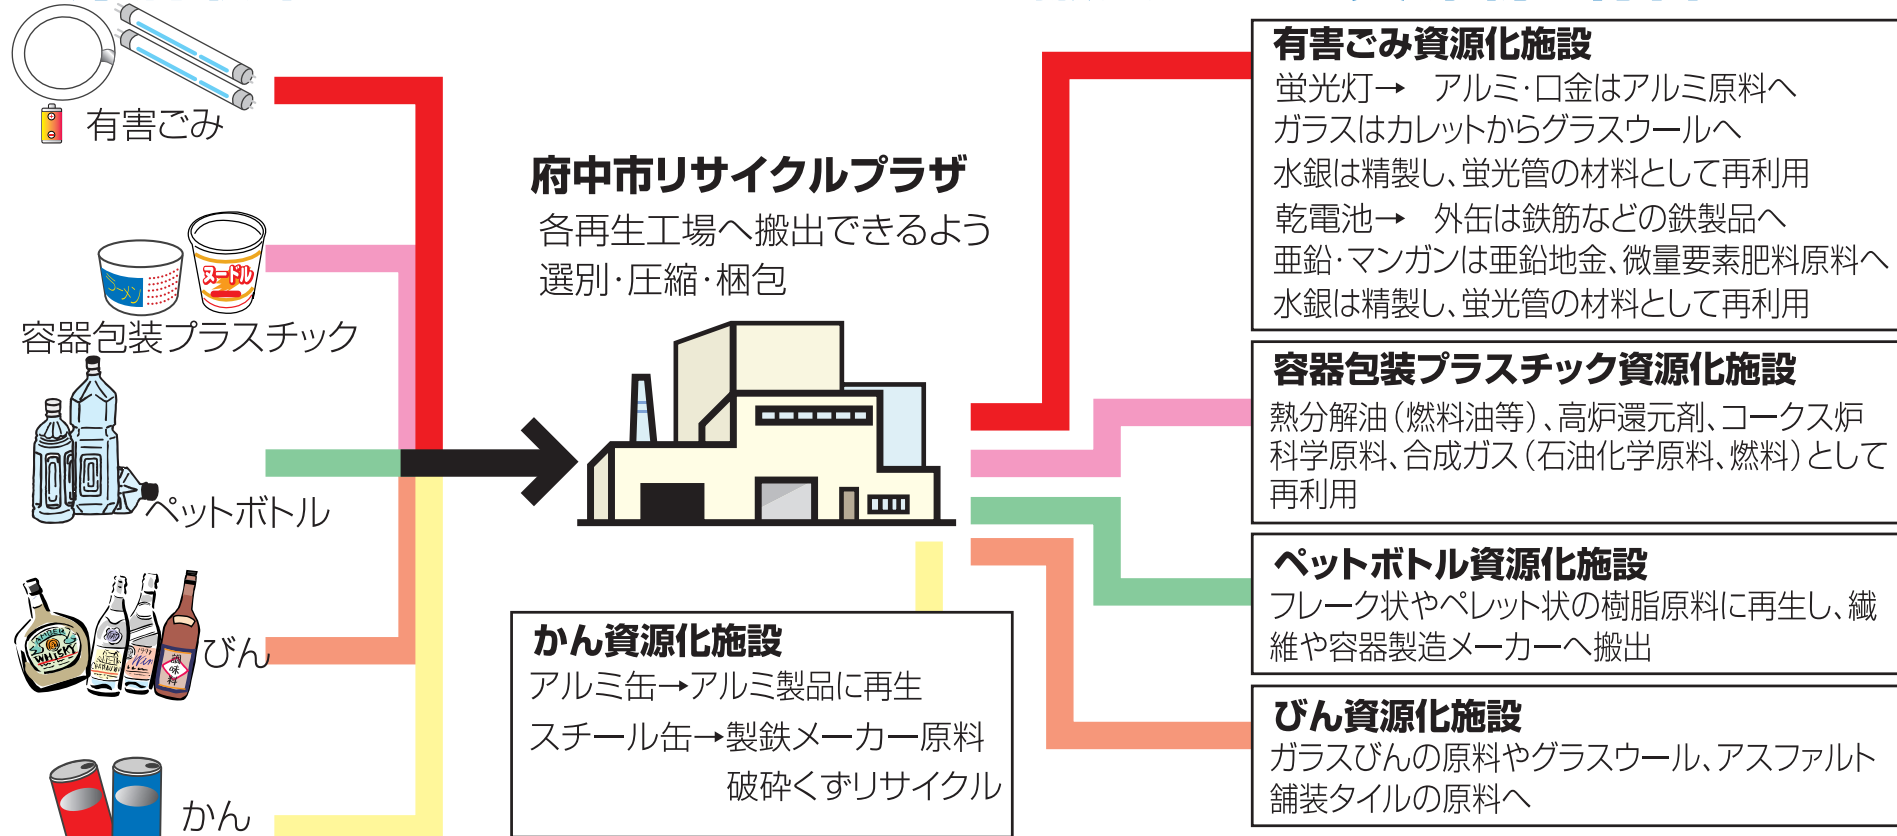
有害ごみ

容器包装プラスチック

ペットボトル

びん

かん

府中市リサイクルプラザ
各再生工場へ搬出できるよう
選別·圧縮·梱包

かん資源化施設
アルミ缶→アルミ製品に再生
スチール缶→製鉄メーカー原料
破砕くずリサイクル

有害ごみ資源化施設
蛍光灯→ アルミ·口金はアルミ原料へ
ガラスはカレットからグラスウールへ
水銀は精製し、蛍光管の材料として再利用
乾電池→ 外缶は鉄筋などの鉄製品へ
亜鉛·マンガンは亜鉛地金、微量要素肥料原料へ
水銀は精製し、蛍光管の材料として再利用

容器包装プラスチック資源化施設
熱分解油（燃料油等）、高炉還元剤、コークス炉科学原料、合成ガス（石油化学原料、燃料）として再利用

ペットボトル資源化施設
フレーク状やペレット状の樹脂原料に再生し、繊維や容器製造メーカーへ搬出

びん資源化施設
ガラスびんの原料やグラスウール、アスファルト舗装タイルの原料へ